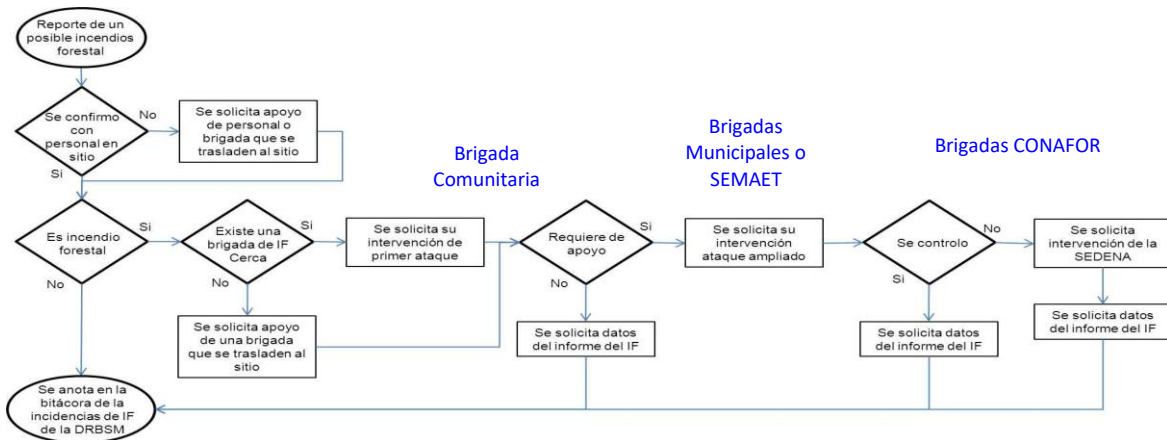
Reporte de un posible incendios forestal

Se confirmo con personal en sitio

No

Se solicita apoyo de personal o brigada que se trasladen al sitio

Si

Brigada Comunitaria

Brigadas Municipales o SEMAET

Brigadas CONAFOR

Es incendio forestal

Si

Existe una brigada de IF Cerca

Si

Se solicita su intervención de primer ataque

Requiere de apoyo

Si

Se solicita su intervención ataque ampliado

Se controlo

No

Se solicita intervención de la SEDENA

No

No

Se solicita apoyo de una brigada que se trasladen al sitio

No

Se solicita datos del informe del IF

Si

Se solicita datos del informe del IF

Se solicita datos del informe del IF

Se anota en la bitácora de la incidencias de IF de la DRBSM